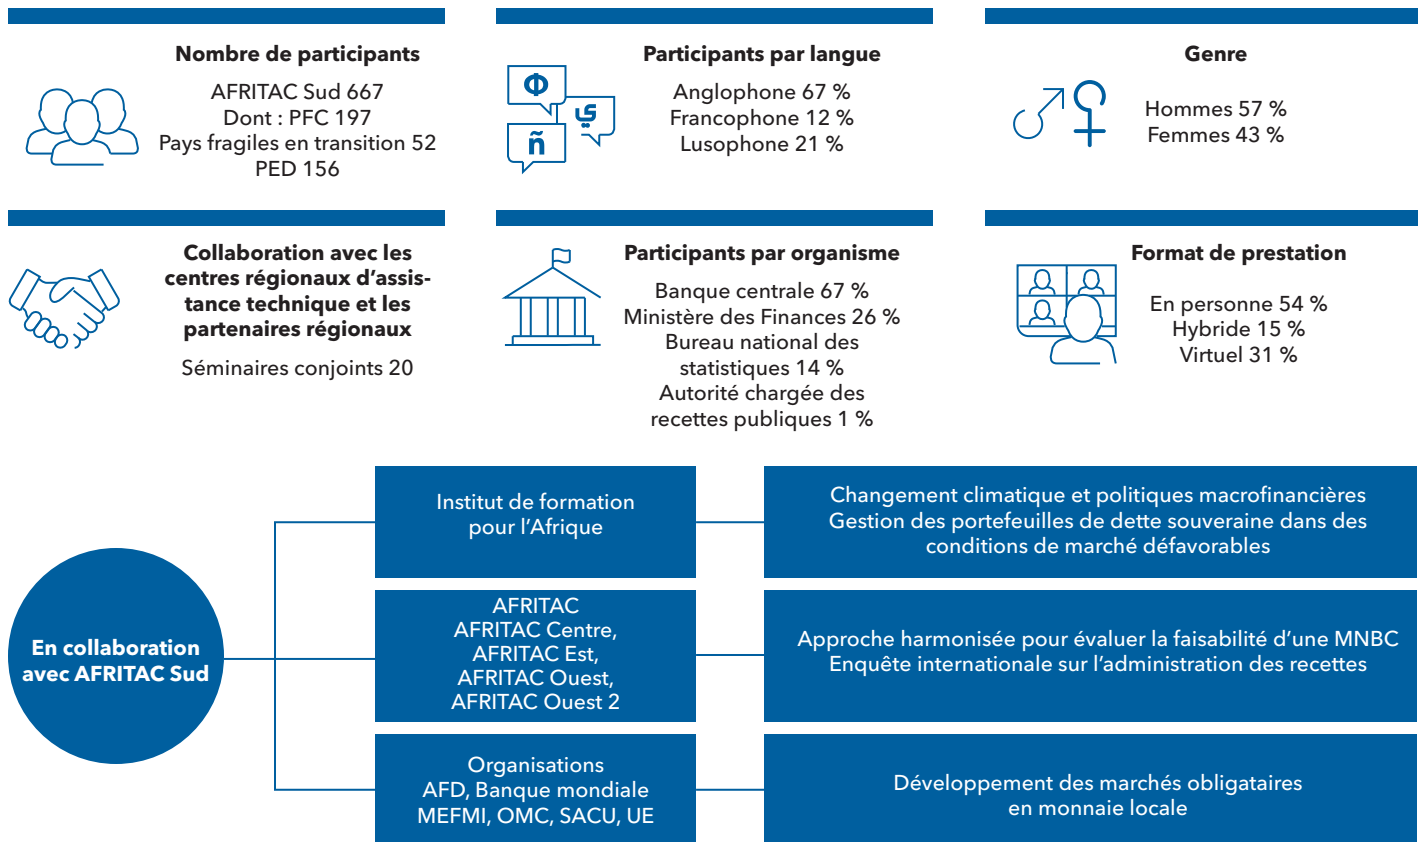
Nombre de participants

AFRITAC Sud 667
Dont : PFC 197
Pays fragiles en transition 52
PED 156

Φ
ي
ñ

Participants par langue

Anglophone 67 %
Francophone 12 %
Lusophone 21 %

Genre

Hommes 57 %
Femmes 43 %

Collaboration avec les centres régionaux d'assistance technique et les partenaires régionaux

Séminaires conjoints 20

Participants par organisme

Banque centrale 67 %
Ministère des Finances 26 %
Bureau national des statistiques 14 %
Autorité chargée des recettes publiques 1 %

Format de prestation

En personne 54 %
Hybride 15 %
Virtuel 31 %

En collaboration avec AFRITAC Sud

Institut de formation pour l'Afrique

Changement climatique et politiques macrofinancières
Gestion des portefeuilles de dette souveraine dans des conditions de marché défavorables

AFRITAC
AFRITAC Centre,
AFRITAC Est,
AFRITAC Ouest,
AFRITAC Ouest 2

Approche harmonisée pour évaluer la faisabilité d'une MNBC
Enquête internationale sur l'administration des recettes

Organisations
AFD, Banque mondiale
MEFMI, OMC, SACU, UE

Développement des marchés obligataires en monnaie locale